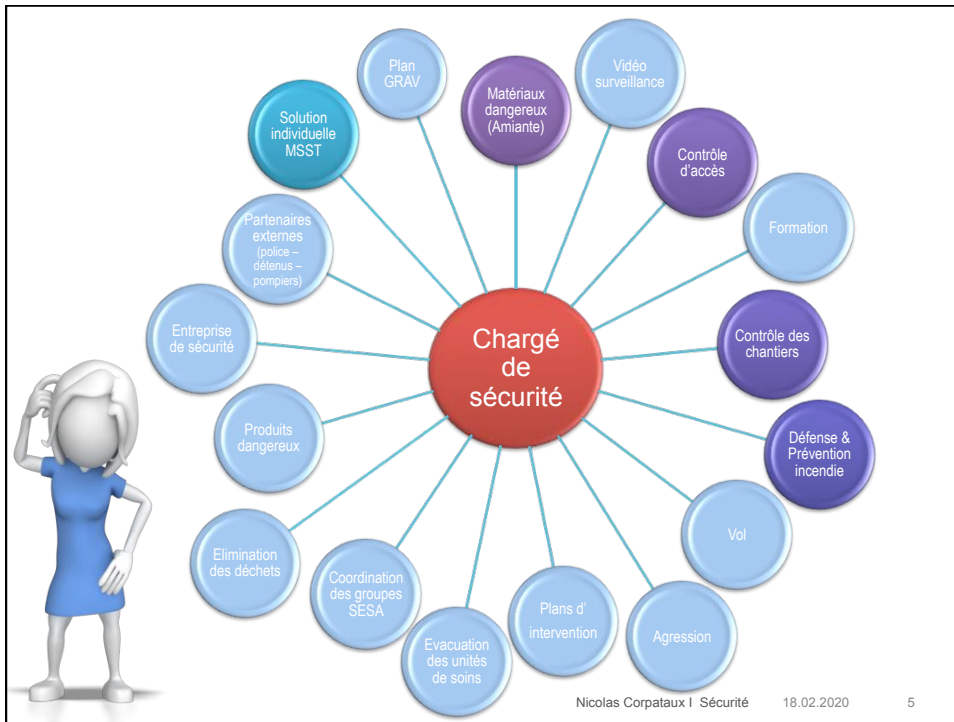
Chargé de sécurité

Plan GRAV

Matériaux dangereux (Amiante)

Vidéo surveillance

Contrôle d'accès

Formation

Contrôle des chantiers

Défense & Prévention incendie

Vol

Agression

Plans d' intervention

Evacuation des unités de soins

Coordination des groupes SESA

Elimination des déchets

Produits dangereux

Entreprise de sécurité

Partenaires externes (police – détenus – pompiers)

Solution individuelle MSST

Nicolas Corpataux I Sécurité 18.02.2020 5